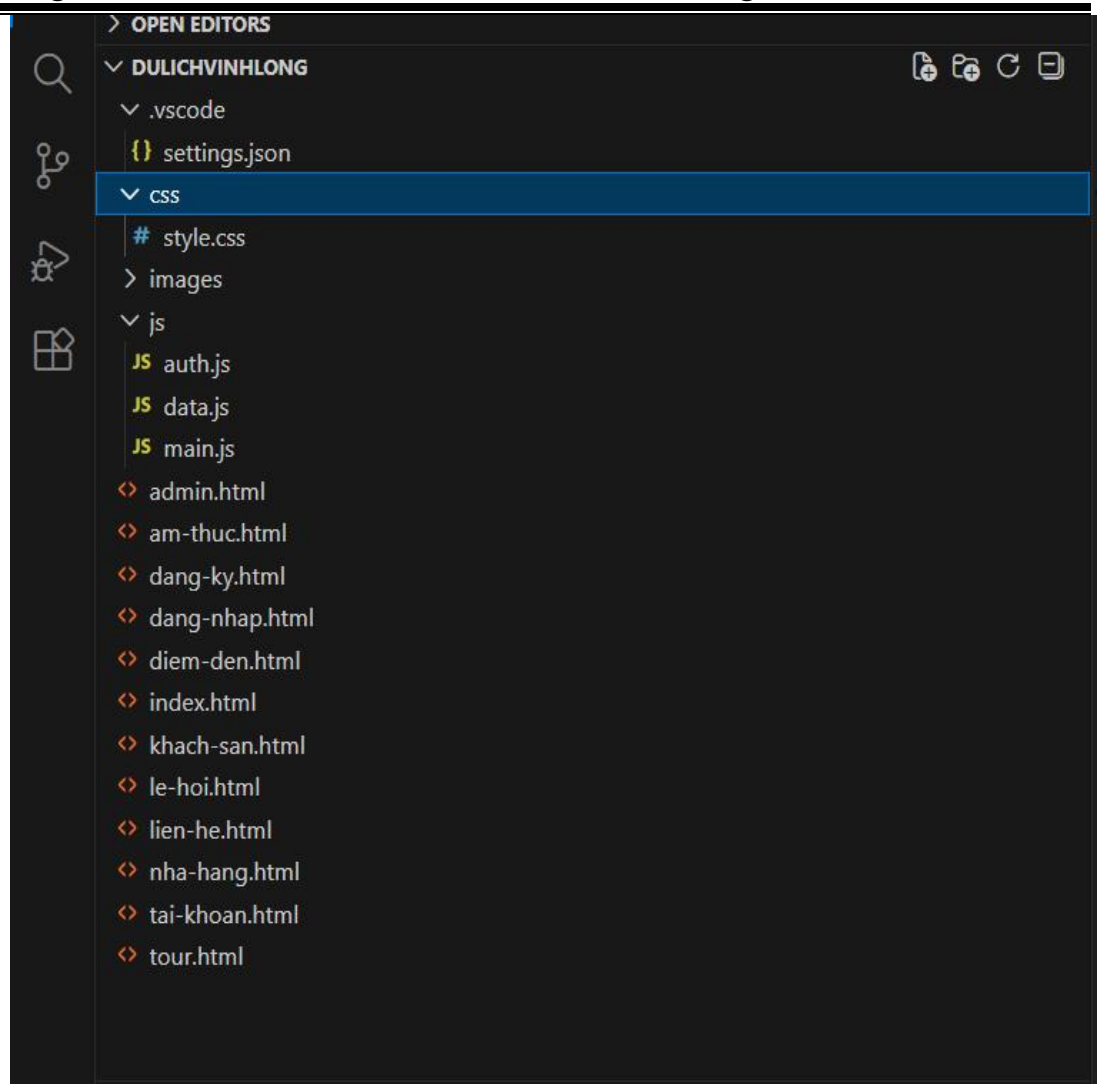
> OPEN EDITORS
∨ DULICHVINHLONG
∨ .vscode
{} settings.json
∨ css
# style.css
> images
∨ js
JS auth.js
JS data.js
JS main.js
admin.html
am-thuc.html
dang-ky.html
dang-nhap.html
diem-den.html
index.html
khach-san.html
le-hoi.html
lien-he.html
nha-hang.html
tai-khoan.html
tour.html